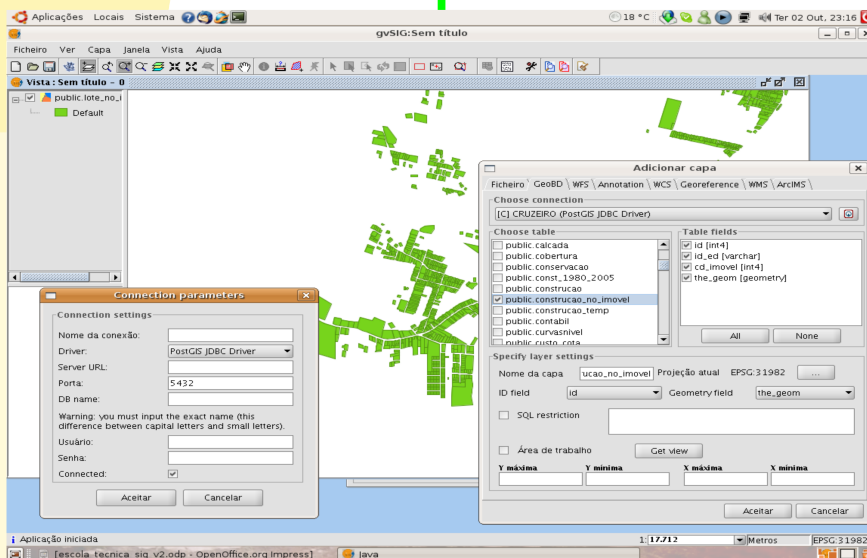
Aplicações Locais Sistema

18 °C

Ter 02 Out, 23:16

gvSIG:Sem título

Ficheiro Ver Capa Janela Vista Ajuda

Vista : Sem título - 0

public.lote_no_i

Default

Adicionar capa

Ficheiro GeoBD WFS Annotation WCS Georeference WMS ArcIMS

Choose connection

[C] CRUZEIRO (PostGIS JDBC Driver)

Choose table

public.calcada
public.cobertura
public.conservacao
public.const_1980_2005
public.construcao
public.construcao_no_imovel
public.construcao_temp
public.contabil
public.curvasnivel
public.custo_cota

Table fields

id [int4]
id_ed [varchar]
cd_imovel [int4]
the_geom [geometry]

All None

Specify layer settings

Nome da capa ucao_no_imovel Projeção atual EPSG:31982 ...

ID field id Geometry field the_geom

SQL restriction

Área de trabalho Get view

Y máxima Y mínima X máxima X mínima

Aceitar Cancelar

Connection parameters

Connection settings

Nome da conexão:

Driver: PostGIS JDBC Driver

Server URL:

Porta: 5432

DB name:

Warning: you must input the exact name (this difference between capital letters and small letters).

Usuário:

Senha:

Connected:

Aceitar Cancelar

Aplicação iniciada

1: 17.712 Metros EPSG:31982

[escola_tecnica_sig_v2.odp - OpenOffice.org Impress] Java